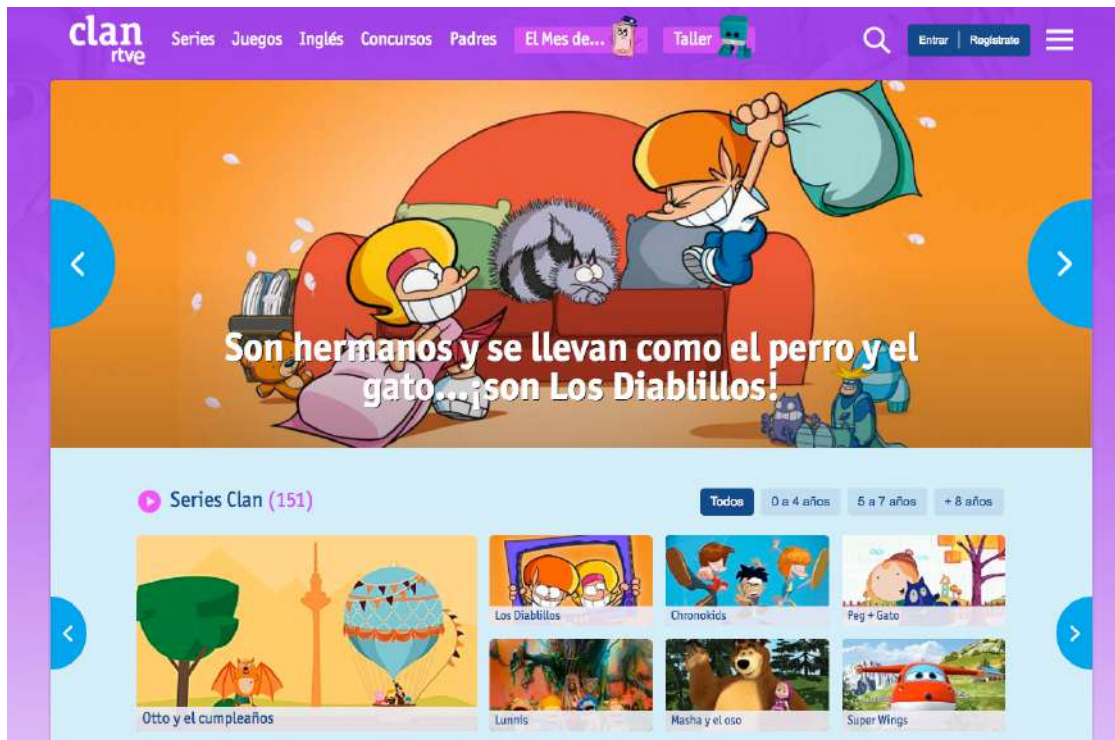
clan rtve Series Juegos Inglés Concursos Padres El Mes de... Taller Entrar | Regístrate

Son hermanos y se llevan como el perro y el gato...¡son Los Diablillos!

Series Clan (151)

Todos 0 a 4 años 5 a 7 años + 8 años

Otto y el cumpleaños

Los Diablillos

Chronokids

Peg + Gato

Lunnis

Masha y el oso

Super Wings